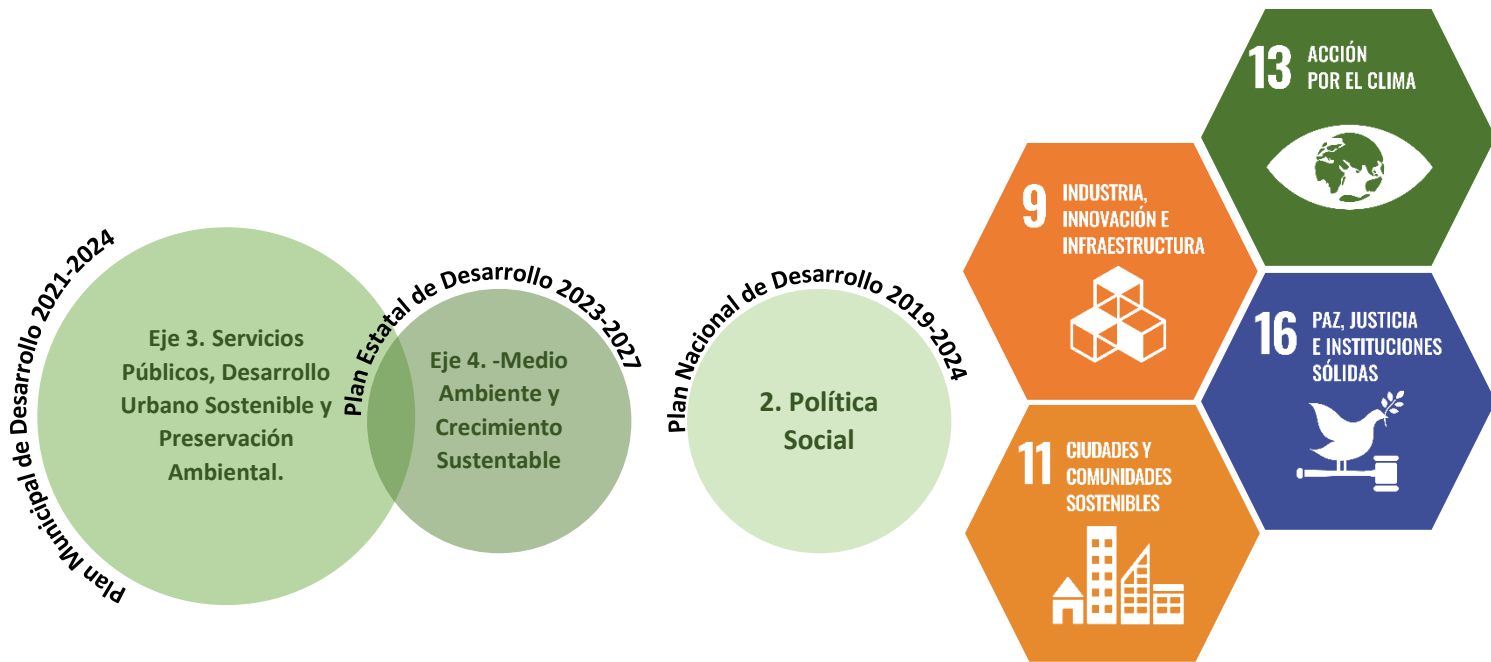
Plan Municipal de Desarrollo 2021-2024

Eje 3. Servicios Públicos, Desarrollo Urbano Sostenible y Preservación Ambiental.

Plan Estatal de Desarrollo 2023-2027

Eje 4. -Medio Ambiente y Crecimiento Sustentable

Plan Nacional de Desarrollo 2019-2024

2. Política Social

13 ACCIÓN POR EL CLIMA

9 INDUSTRIA, INNOVACIÓN E INFRAESTRUCTURA

16 PAZ, JUSTICIA E INSTITUCIONES SÓLIDAS

11 CIUDADES Y COMUNIDADES SOSTENIBLES